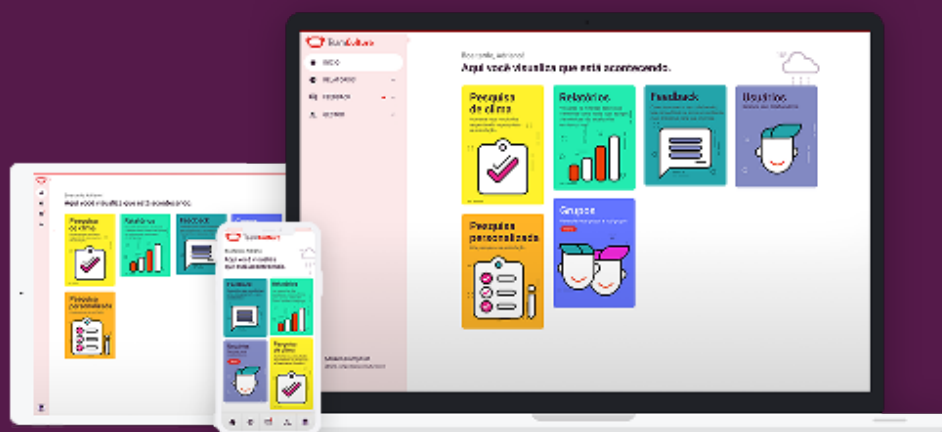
TeamCulture

INÍCIO

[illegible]

Bem-vindo, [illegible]

Aqui você visualiza que está acontecendo.

Pesquisa de clima

Relatórios

Feedback

Usuários

Pesquisa personalizada

Grupos

Aqui você visualiza que está acontecendo.

Pesquisa de clima

Relatórios

Feedback

Pesquisa personalizada

TeamCulture

Aqui você visualiza que está acontecendo.

Feedback

Relatórios

Usuários

Pesquisa de clima